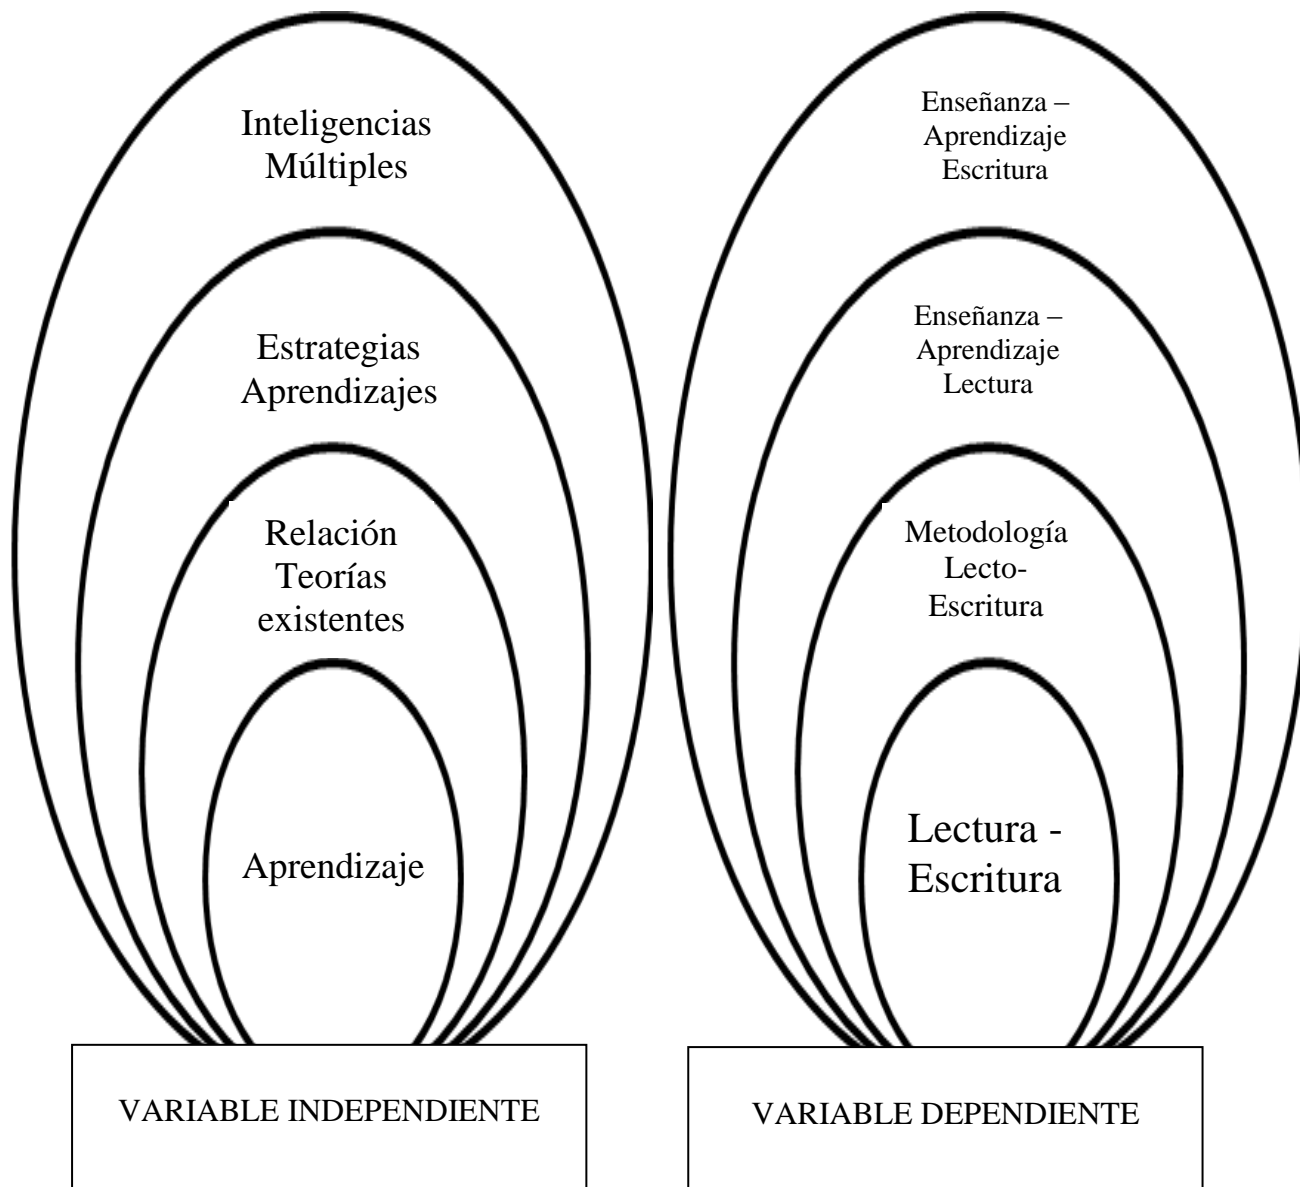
Inteligencias Múltiples

Estrategias Aprendizajes

Relación Teorías existentes

Aprendizaje

VARIABLE INDEPENDIENTE

Enseñanza – Aprendizaje Escritura

Enseñanza – Aprendizaje Lectura

Metodología Lecto-Escritura

Lectura - Escritura

VARIABLE DEPENDIENTE